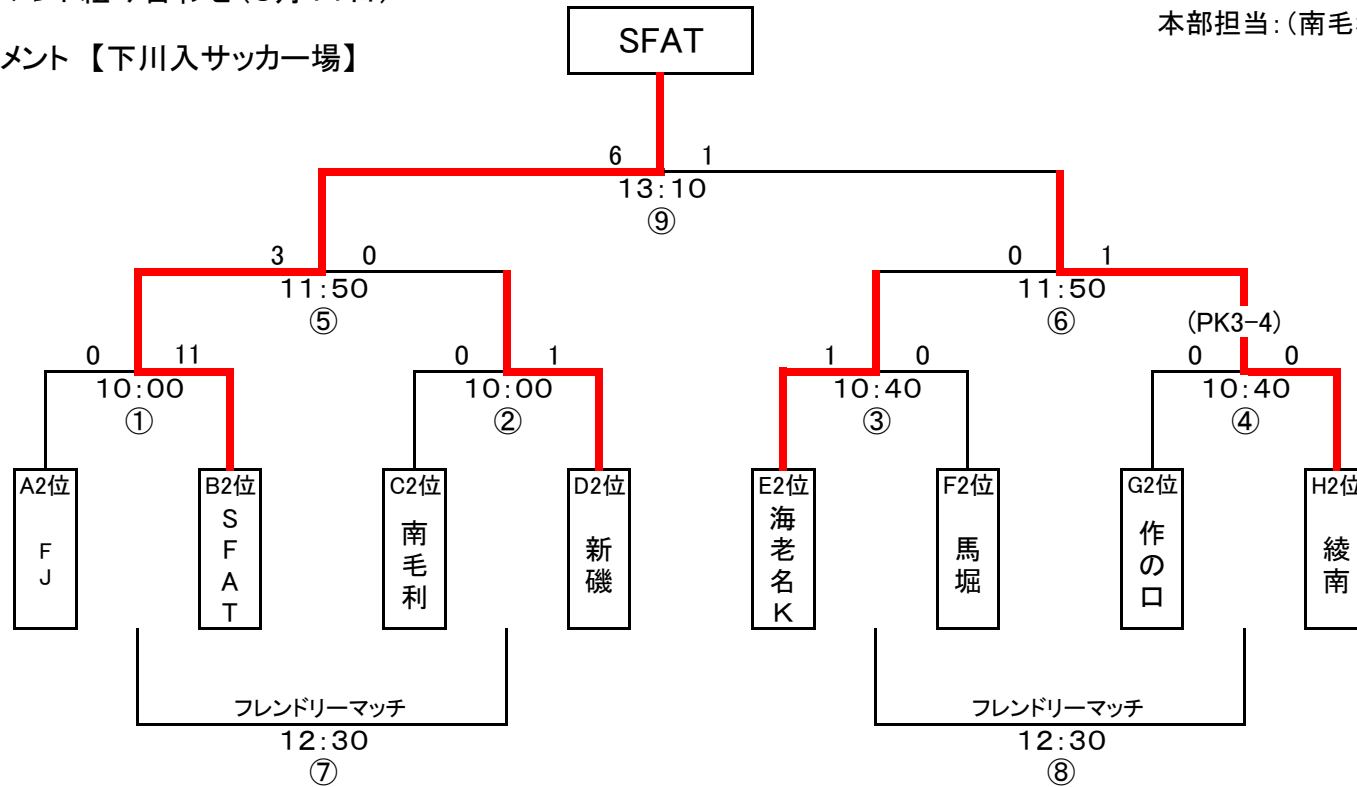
メント 【下川入サッカー場】

本部担当:(南毛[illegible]

SFAT

6 1
13:10
⑨

3 0
11:50
⑤

0 1
11:50
⑥

(PK3-4)

0 11
10:00
①

0 1
10:00
②

1 0
10:40
③

0 0
10:40
④

A2位
FJ

B2位
SFAT

C2位
南毛利

D2位
新磯

E2位
海老名K

F2位
馬堀

G2位
作の口

H2位
綾南

フレンドリーマッチ
12:30
⑦

フレンドリーマッチ
12:30
⑧